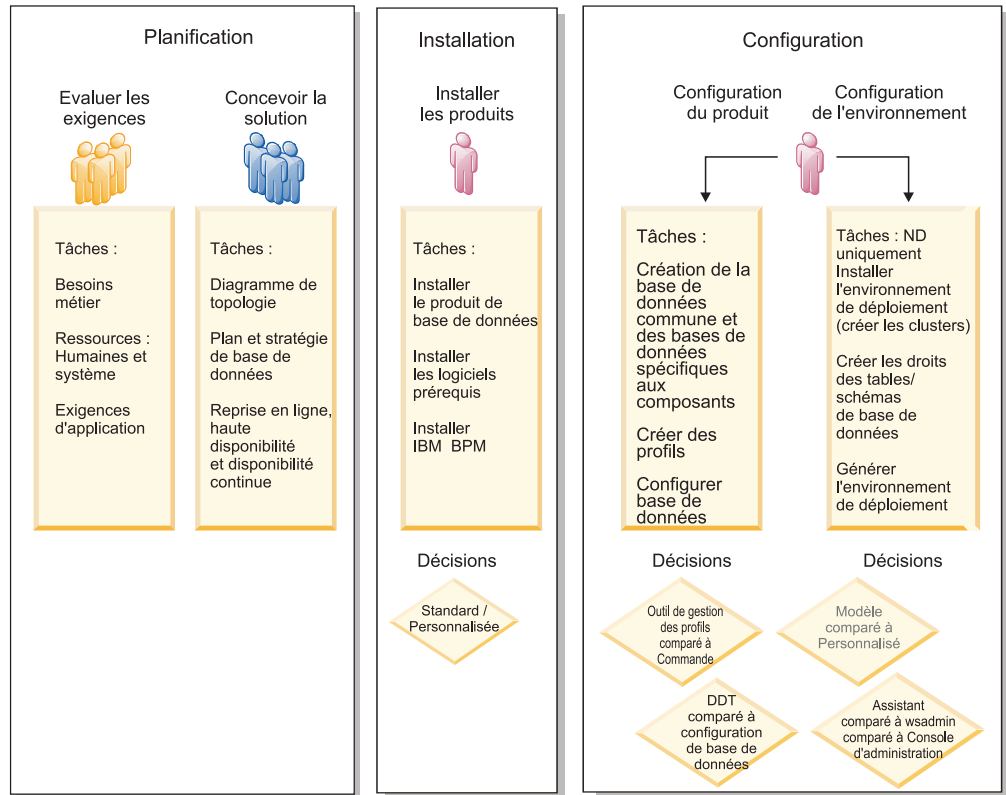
Planification

Evaluer les exigences

Concevoir la solution

Tâches :

Besoins métier

Ressources : Humaines et système

Exigences d'application

Tâches :

Diagramme de topologie

Plan et stratégie de base de données

Reprise en ligne, haute disponibilité et disponibilité continue

Installation

Installer les produits

Tâches :

Installer le produit de base de données

Installer les logiciels prérequis

Installer IBM BPM

Décisions

Standard / Personnalisée

Configuration

Configuration du produit

Configuration de l'environnement

Tâches :

Création de la base de données commune et des bases de données spécifiques aux composants

Créer des profils

Configurer base de données

Tâches : ND uniquement Installer l'environnement de déploiement (créer les clusters)

Créer les droits des tables/ schémas de base de données

Générer l'environnement de déploiement

Décisions

Outil de gestion des profils comparé à Commande

DDT comparé à configuration de base de données

Décisions

Modèle comparé à Personnalisé

Assistant comparé à wsadmin comparé à Console d'administration